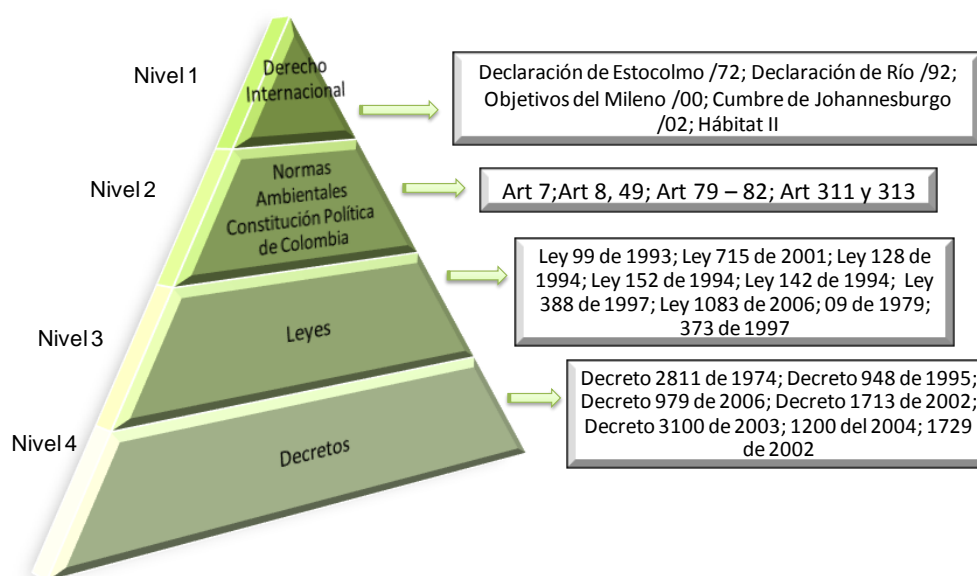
Nivel 1

Derecho Internacional

Declaración de Estocolmo /72; Declaración de Río /92; Objetivos del Mileno /00; Cumbre de Johannesburgo /02; Hábitat II

Nivel 2

Normas Ambientales Constitución Política de Colombia

Art 7;Art 8, 49; Art 79 – 82; Art 311 y 313

Nivel 3

Leyes

Ley 99 de 1993; Ley 715 de 2001; Ley 128 de 1994; Ley 152 de 1994; Ley 142 de 1994; Ley 388 de 1997; Ley 1083 de 2006; 09 de 1979; 373 de 1997

Nivel 4

Decretos

Decreto 2811 de 1974; Decreto 948 de 1995; Decreto 979 de 2006; Decreto 1713 de 2002; Decreto 3100 de 2003; 1200 del 2004; 1729 de 2002